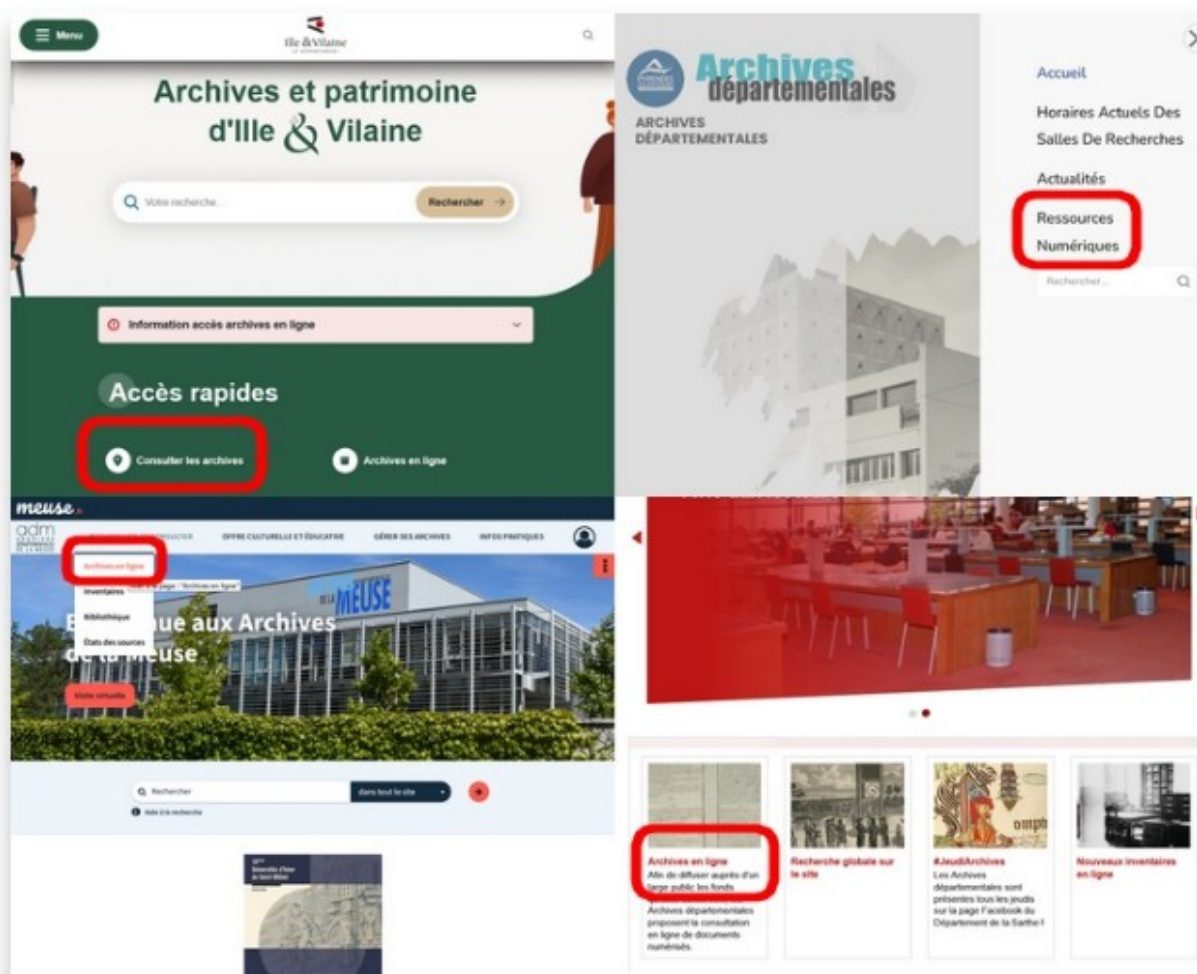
Menu

Ille&Vilaine

Archives et patrimoine d'Ille & Vilaine

Votre recherche...

Rechercher →

Information accès archives en ligne

Accès rapides

Consulter les archives

Archives en ligne

Archives départementales

ARCHIVES DÉPARTEMENTALES

Accueil

Horaires Actuels Des Salles De Recherches

Actualités

Ressources Numériques

Rechercher...

meuse

adm

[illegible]

OFFRE CULTURELLE ET ÉDUCATIVE

GÉRER SES ARCHIVES

INFOS PRATIQUES

Archives en ligne

Inventaires

Bibliothèque

États des sources

DE LA MEUSE

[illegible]que aux Archives de la Meuse

Visite virtuelle

Rechercher

dans tout le site

Aide à la recherche

Archives en ligne
Afin de diffuser auprès d'un large public les fonds Archives départementales proposent la consultation en ligne de documents numérisés.

Recherche globale sur le site

#JeudiArchives
Les Archives départementales sont présentes tous les jeudis sur la page Facebook du Département de la Sarthe !

Nouveaux inventaires en ligne